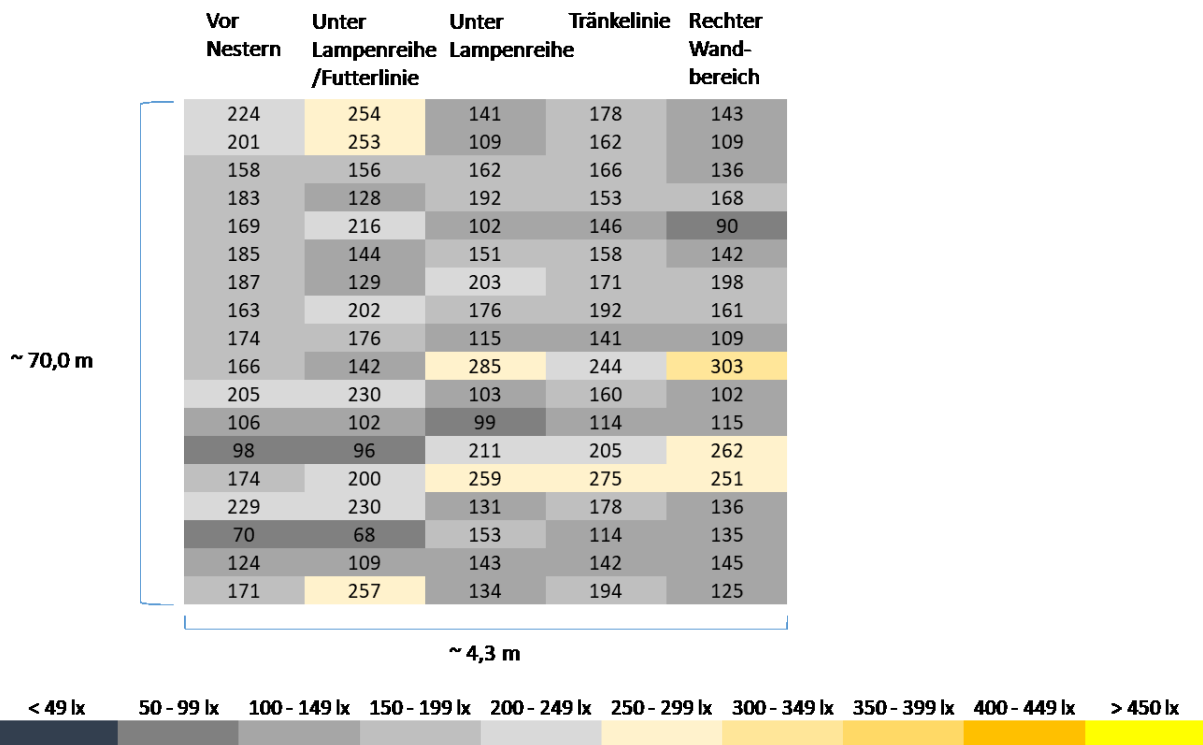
| Vor Nestern | Unter Lampenreihe /Futterlinie | Unter Lampenreihe | Tränkelinie | Rechter Wandbereich |
|---|---|---|---|---|
| 224 | 254 | 141 | 178 | 143 |
| 201 | 253 | 109 | 162 | 109 |
| 158 | 156 | 162 | 166 | 136 |
| 183 | 128 | 192 | 153 | 168 |
| 169 | 216 | 102 | 146 | 90 |
| 185 | 144 | 151 | 158 | 142 |
| 187 | 129 | 203 | 171 | 198 |
| 163 | 202 | 176 | 192 | 161 |
| 174 | 176 | 115 | 141 | 109 |
| 166 | 142 | 285 | 244 | 303 |
| 205 | 230 | 103 | 160 | 102 |
| 106 | 102 | 99 | 114 | 115 |
| 98 | 96 | 211 | 205 | 262 |
| 174 | 200 | 259 | 275 | 251 |
| 229 | 230 | 131 | 178 | 136 |
| 70 | 68 | 153 | 114 | 135 |
| 124 | 109 | 143 | 142 | 145 |
| 171 | 257 | 134 | 194 | 125 |

~ 70,0 m

~ 4,3 m

< 49 lx | 50 - 99 lx | 100 - 149 lx | 150 - 199 lx | 200 - 249 lx | 250 - 299 lx | 300 - 349 lx | 350 - 399 lx | 400 - 449 lx | > 450 lx